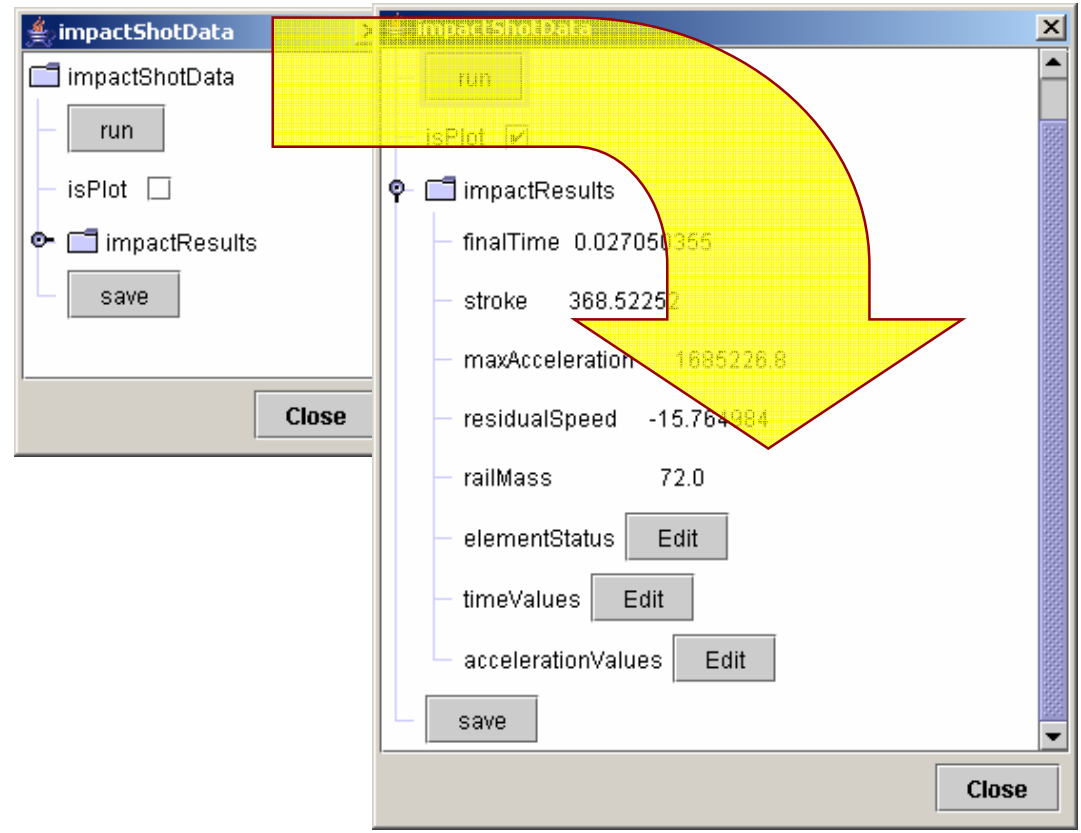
impactShotData

impactShotData

run

isPlot

impactResults

save

Close

impactShotData

run

isPlot

impactResults

finalTime 0.027050355

stroke 368.52252

maxAcceleration 1685226.8

residualSpeed -15.764984

railMass 72.0

elementStatus Edit

timeValues Edit

accelerationValues Edit

save

Close